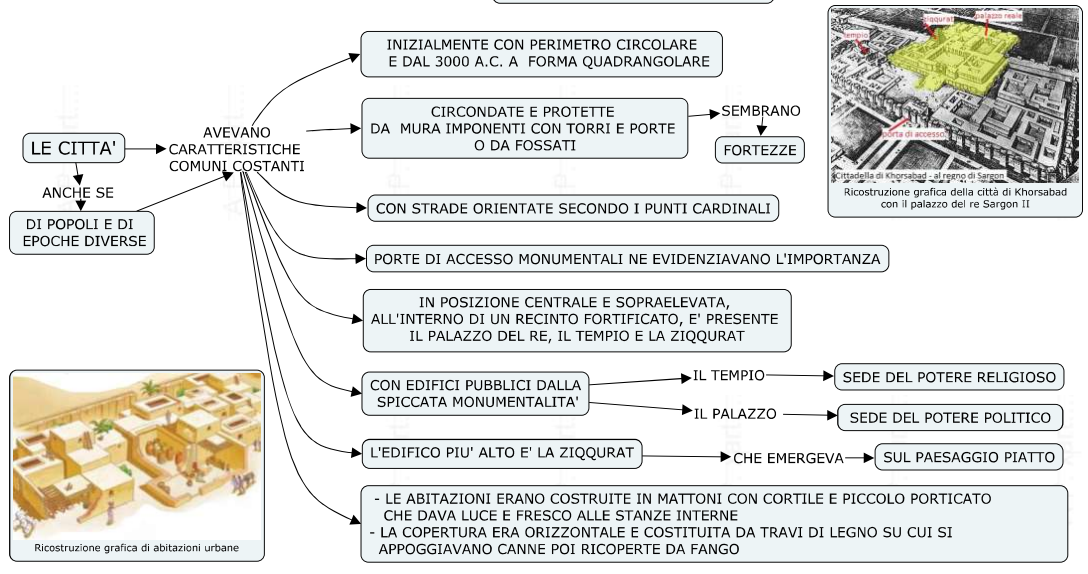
LE CITTA'

ANCHE SE

DI POPOLI E DI EPOCHE DIVERSE

AVEVANO CARATTERISTICHE COMUNI COSTANTI

INIZIALMENTE CON PERIMETRO CIRCOLARE E DAL 3000 A.C. A FORMA QUADRANGOLARE

CIRCONDATE E PROTETTE DA MURA IMPONENTI CON TORRI E PORTE O DA FOSSATI

SEMBRANO

FORTEZZE

CON STRADE ORIENTATE SECONDO I PUNTI CARDINALI

PORTE DI ACCESSO MONUMENTALI NE EVIDENZIAVANO L'IMPORTANZA

IN POSIZIONE CENTRALE E SOPRAELEVATA, ALL'INTERNO DI UN RECINTO FORTIFICATO, E' PRESENTE IL PALAZZO DEL RE, IL TEMPIO E LA ZIQQURAT

CON EDIFICI PUBBLICI DALLA SPICCATA MONUMENTALITA'

IL TEMPIO

SEDE DEL POTERE RELIGIOSO

IL PALAZZO

SEDE DEL POTERE POLITICO

L'EDIFICO PIU' ALTO E' LA ZIQQURAT

CHE EMERGEVA

SUL PAESAGGIO PIATTO

- LE ABITAZIONI ERANO COSTRUITE IN MATTONI CON CORTILE E PICCOLO PORTICATO CHE DAVA LUCE E FRESCO ALLE STANZE INTERNE
- LA COPERTURA ERA ORIZZONTALE E COSTITUITA DA TRAVI DI LEGNO SU CUI SI APPOGGIAVANO CANNE POI RICOPERTE DA FANGO

tempio
ziqqurat
palazzo reale
porta di accesso
Cittadella di Khorsabad - al regno di Sargon

Ricostruzione grafica della città di Khorsabad con il palazzo del re Sargon II

Ricostruzione grafica di abitazioni urbane